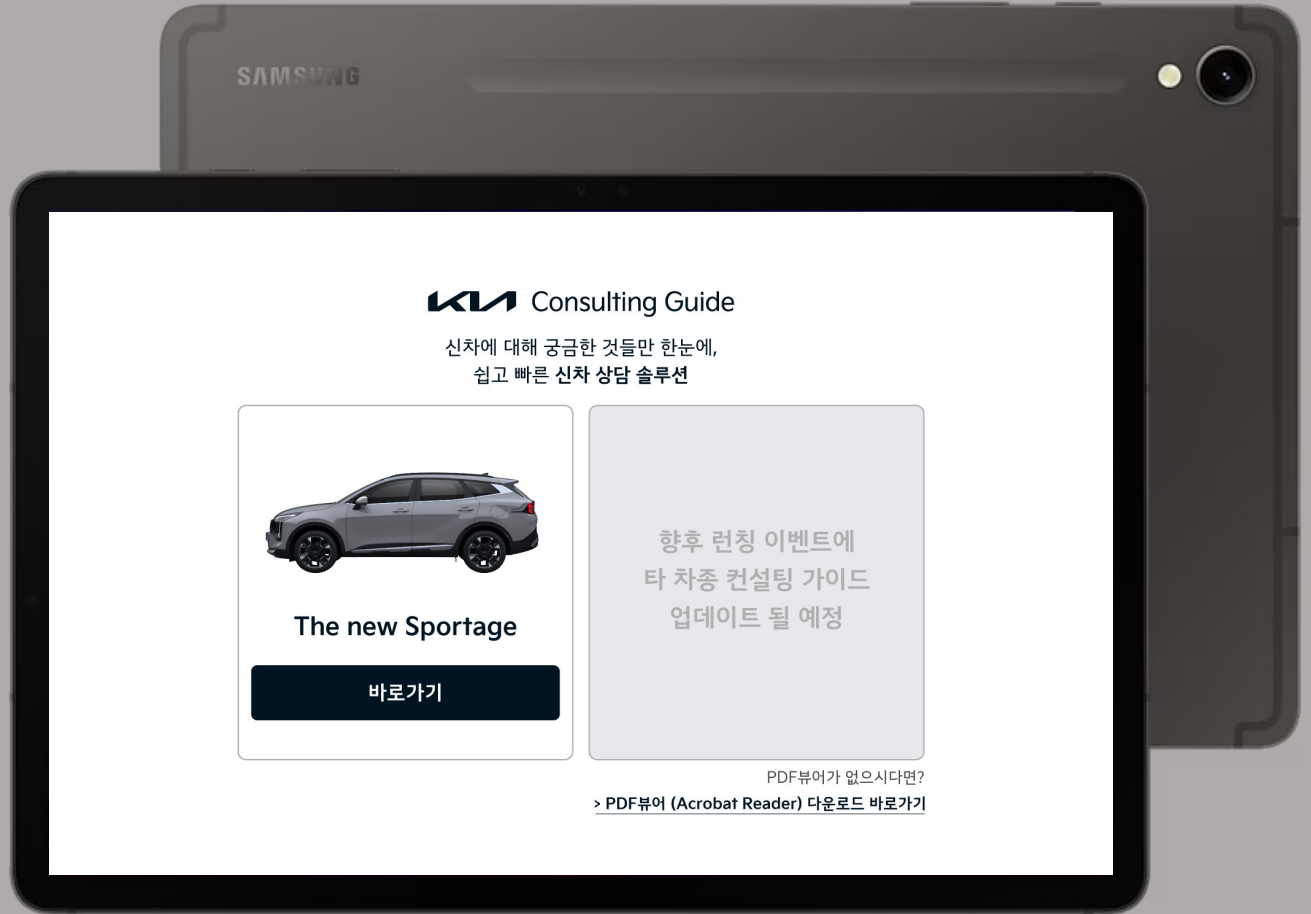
SAMSUNG

KIA Consulting Guide

신차에 대해 궁금한 것들만 한눈에,
쉽고 빠른 신차 상담 솔루션

The new Sportage

바로가기

향후 런칭 이벤트에
타 차종 컨설팅 가이드
업데이트 될 예정

PDF뷰어가 없으시다면?

> PDF뷰어 (Acrobat Reader) 다운로드 바로가기